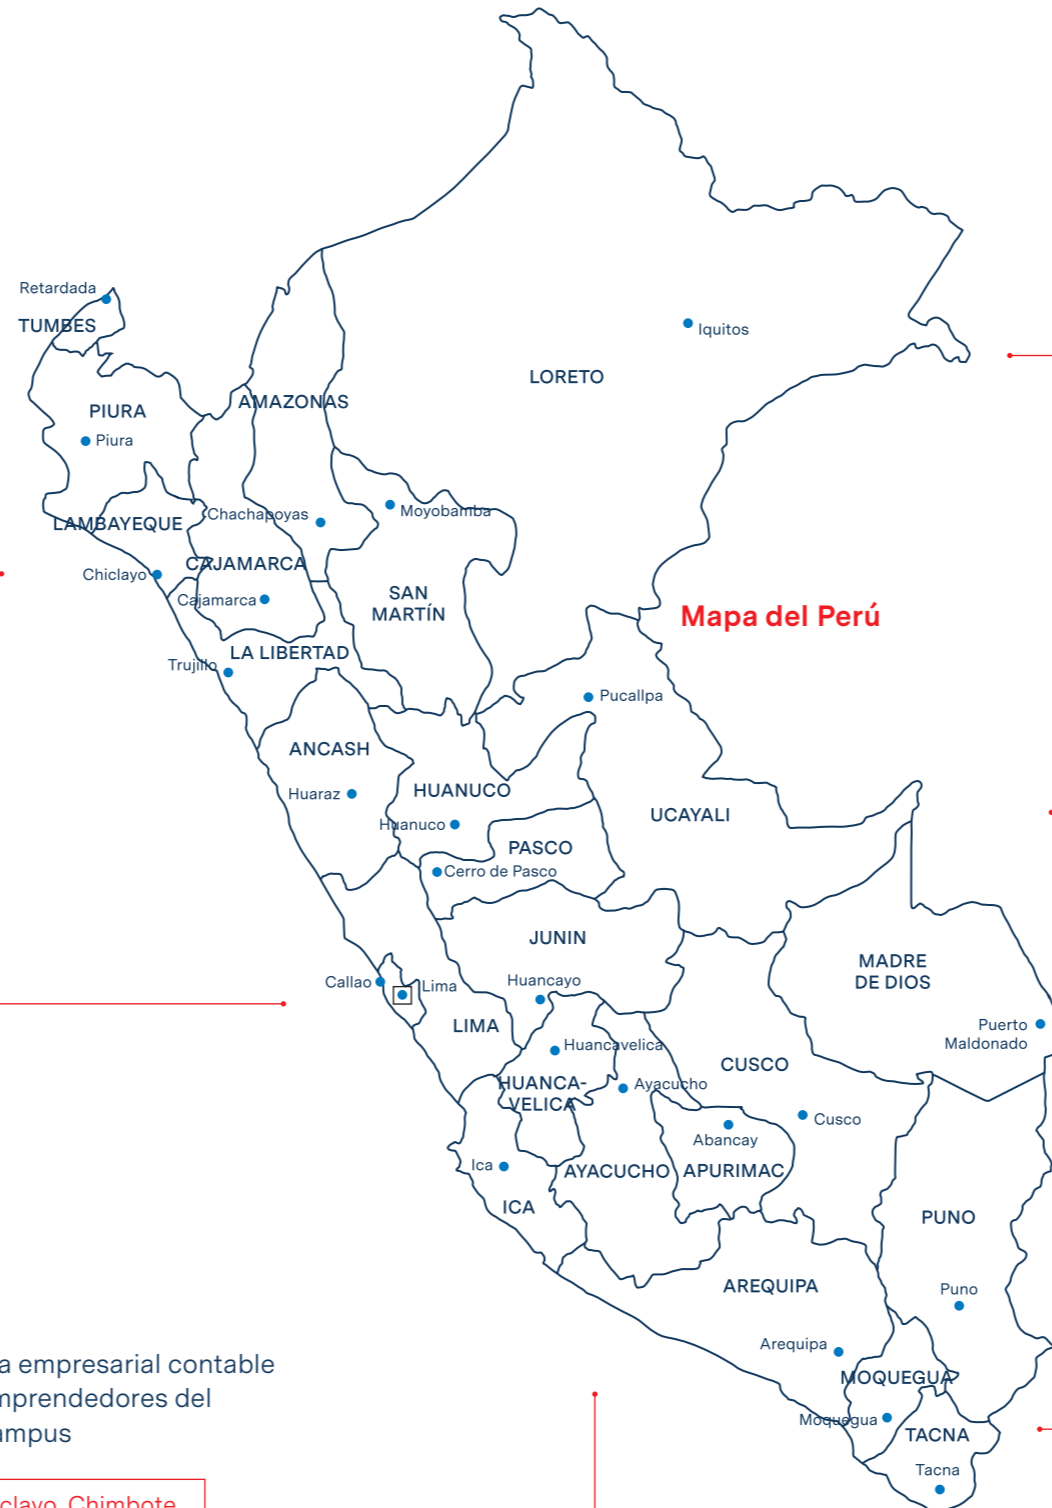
Retardada
TUMBES
PIURA
Piura
AMAZONAS
LORETO
Iquitos
LAMBAYEQUE
Chachapoyas
Moyobamba
CAJAMARCA
Chiclayo
Cajamarca
SAN MARTÍN
Mapa del Perú
Trujillo
LA LIBERTAD
Pucallpa
ANCASH
Huaraz
HUANUCO
Huanuco
UCAYALI
PASCO
Cerro de Pasco
JUNIN
MADRE DE DIOS
Callao
Lima
Huancayo
LIMA
Puerto Maldonado
Huancavelica
CUSCO
HUANCA-VELICA
Ayacucho
Cusco
Abancay
Ica
AYACUCHO
APURIMAC
ICA
PUNO
AREQUIPA
Puno
Arequipa
MOQUEGUA
Moquegua
TACNA
Tacna
a empresarial contable mprendedores del ampus
clayo, Chimbote